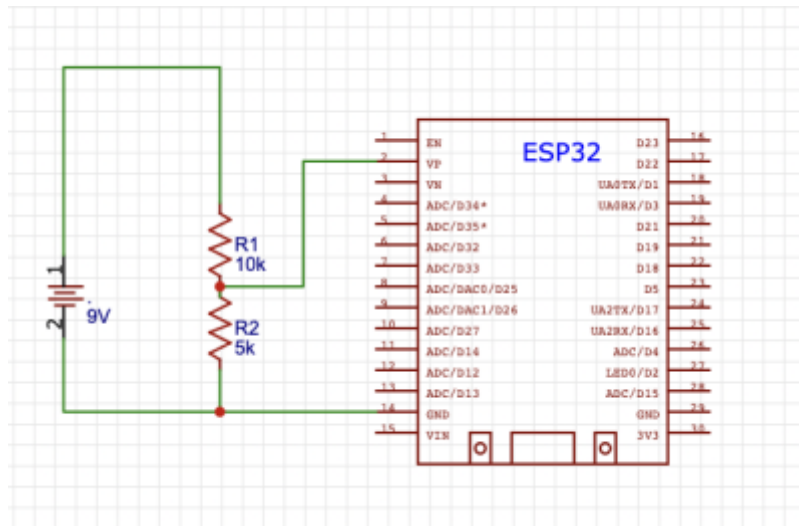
1
2
9V

R1
10k

R2
5k

ESP32

1 EN
2 VP
3 VN
4 ADC/D34*
5 ADC/D35*
6 ADC/D32
7 ADC/D33
8 ADC/DAC0/D25
9 ADC/DAC1/D26
10 ADC/D27
11 ADC/D14
12 ADC/D12
13 ADC/D13
14 GND
15 VIN

D23 16
D22 17
UA0TX/D1 18
UA0RX/D3 19
D21 20
D19 21
D18 22
D5 23
UA2TX/D17 24
UA2RX/D16 25
ADC/D4 26
LED0/D2 27
ADC/D15 28
GND 29
3V3 30